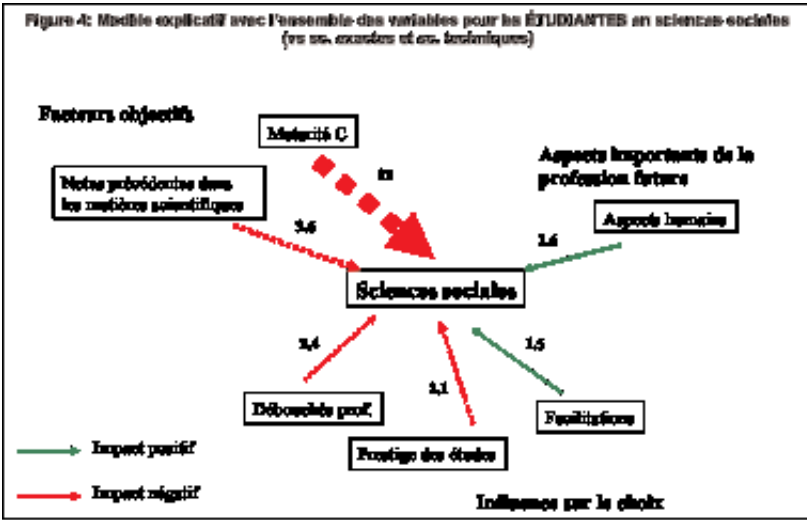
Figure 4: Modèle explicatif avec l'ensemble des variables pour les ÉTUDIANTES en sciences sociales (vs sc. exactes et sc. techniques)

Facteurs objectifs

Motricité C

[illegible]

Notes précédentes dans les matières scientifiques

3,6

Aspects importants de la profession future

Aspects humains

1,6

Sciences sociales

2,4

1,5

3,1

Débouchés prof.

Facilitations

Prestige des études

Impact positif

Impact négatif

Influences sur le choix